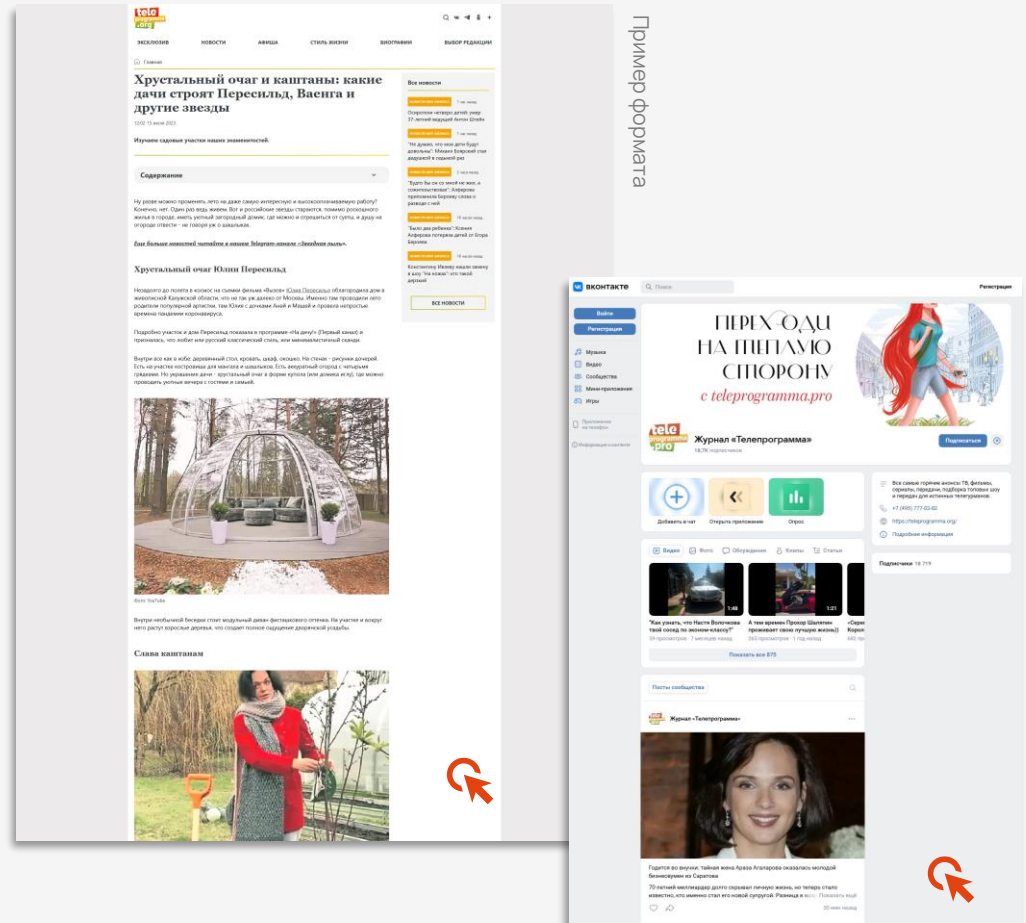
Пример формата

tele programma.org

ЭКСКЛЮЗИВ НОВОСТИ АФИША СТИЛЬ ЖИЗНИ БИОГРАФИИ ВЫБОР РЕДАКЦИИ

Главная

Хрустальный очаг и каштаны: какие дачи строят Пересильд, Ваенга и другие звезды

12:02 15 июля 2022

Изучаем садовые участки наших знаменитостей.

Содержание

Ну разве можно променять лето на даче саморо интересную и высокооплачиваемую работу? Конечно, нет. Один раз ведь живем. Вот и российские звезды стараются, помимо роскошного жилья в городе, иметь уютный загородный домик, где можно и отрешиться от суеты, и душу на огороде отвести - не говоря уж о шашлыках.

Еще больше новостей читайте в нашем Telegram-канале «Звездная пыль».

Хрустальный очаг Юлии Пересильд

Незадолго до полета в космос на съемки фильма «Вызов» Юлия Пересильд обзавелась дом в живописной Калужской области, что не так уж далеко от Москвы. Именно там проводили лето родители популярной артистки, там Юлия с дочками Аней и Машей и провела непростые времена пандемии коронавируса.

Подробно участок и дом Пересильд показала в программе «На дачу!» (Первый канал) и призналась, что любит или русский классический стиль, или минималистичный скандинавский.

Внутри все как в избе: деревянный стол, кровать, шкаф, оконко. На стенах - рисунки дочерей. Есть на участке постройки для мангала и шашлыков. Есть аккуратный огород с четырьмя грядками. Но украшение дачи - хрустальный очаг в форме купола (или домика иглу), где можно проводить уютные вечера с гостями и семьей.

Фото YouTube

Внутри необычной беседки стоит модульный диван фисташкового оттенка. На участке и вокруг него растут взрослые деревья, что создает полное ощущение дворянской усадьбы.

Слава каштанам

Все новости

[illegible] 1 час назад
Ослеплен «четверо детей: умер 37-летний ведущий Антон Шлейн
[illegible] 1 час назад
"Не думаю, что мои дети будут довольны": Михаил Боярский стал дедушкой в седьмой раз
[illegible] 1 час назад
"Будто бы он со мной не жил, я сожительствовала": Алферова прокомментировала Бероеву слова о разводе с ней
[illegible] 16 часов назад
"Было два ребенка": Ксения Алферова потеряла детей от Егора Бероева
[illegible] 16 часов назад
Константину Ивлеву нашли замену в шоу "На ножах": кто твой дерзкий

ВСЕ НОВОСТИ

вконтакте Поиск Регистрация

Войти
Регистрация
Музыка
Видео
Сообщества
Мини-приложения
Игры
Приложение на телефон
Информация о сервисе

ПЕРЕХОДИ НА ТЕЛЕВУЮ СТОРОНУ
с teleprogramma.pro

Журнал «Телепрограмма»
18,7K подписчиков
Подписаться

Добавить в чат
Открыть приложение
Опрос

Все самые горячие анонсы ТВ, фильмы, сериалы, передачи, подборка топовых шоу и передач для истинных телегурманов.
+7 (495) 777-02-82
https://teleprogramma.org/
Подробная информация

Подписчики 18 719

Видео Фото Обсуждения Клипы Статьи

1:48
1:21
"Как узнать, что Настя Волочкова твой сосед по эконом-классу?"
59 просмотров · 7 месяцев назад
А тем временем Прохор Шаляпин проживает свою лучшую жизнь@
55 просмотров · 7 месяцев назад

Показать все 875

Посты сообщества

Журнал «Телепрограмма»

Годится во внучки: тайная жена Араза Агаларова оказалась молодой бизнесвумен из Саратова

70-летний миллиардер долго скрывал личную жизнь, но теперь стало известно, кто именно стал его новой супругой. Разница в возр... Показать ещё

30 мин назад